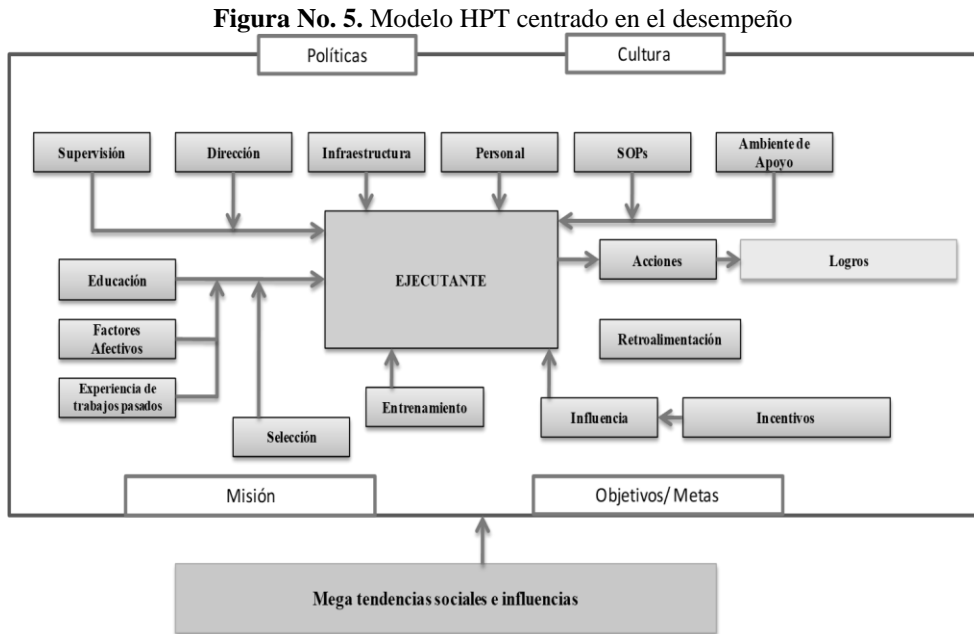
**Figura No. 5.** Modelo HPT centrado en el desempeño

Políticas

Cultura

Supervisión

Dirección

Infraestructura

Personal

SOPs

Ambiente de Apoyo

Educación

EJECUTANTE

Acciones

Logros

Factores Afectivos

Retroalimentación

Experiencia de trabajos pasados

Entrenamiento

Influencia

Incentivos

Selección

Misión

Objetivos/ Metas

Mega tendencias sociales e influencias